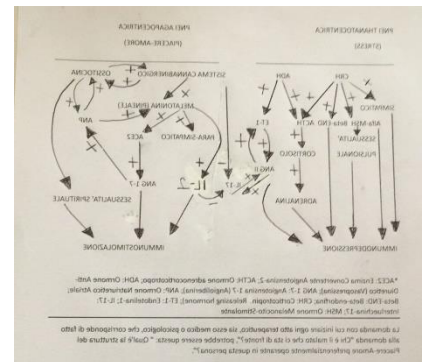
PNEI AGAPOCENTRICA
(PIACERE-AMORE)

PNEI THANATOCENTRICA
(STRESS)

SISTEMA CANNABINERGICO
OSSITOCINA
MELATONINA (PINEAL)
ANP
ACE2
PARA-SIMPATICO
ANG 1-7
SESSUALITA' SPIRITUALE
IMMUNOSTIMOLAZIONE
IL-2
IL-17
CRH
ADH
SIMPATICO
Alfa-MSH Beta END ACTH
ET-1
SESSUALITA' PULSIONALE
CORTISOLO
ANG II
ADRENALINA
IMMUNODEPRESSIONE

*ACE2: Enzima Convertente Angiotensina-2; ACTH: Ormone adrenocorticotropo; ADH: Ormone Anti-Diuretico (Vasopressina); ANG 1-7: Angiotensina 1-7 (Angiotensina); ANP: Ormone Natriuretico Atriale; Beta END: Beta-endorfina; CRH: Corticotropin - Releasing Hormone); ET-1: Endotelina-1; IL-17: Interleuchina-17; MSH: Ormone Melanocito Stimolante

La domanda con cui iniziare ogni atto terapeutico, sia esso medico o psicologico, che corrisponde di fatto alla domanda "Chi è il malato che ci sta di fronte?", potrebbe essere questa: " Qual'è la struttura del Piacere-Amore preferenzialmente operante in questa persona?".